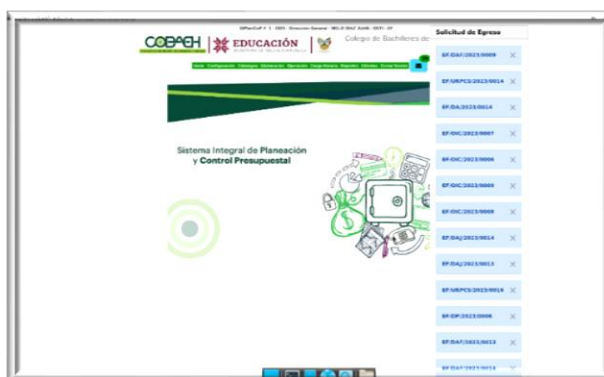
SIPlanCoP V. 1 · 2023 · Dirección General · MELO DIAZ JUAN · DEP: 37

COBAEH

EDUCACIÓN

Colegio de Bachilleres de

Inicio Configuración Catálogos Elaboración Operación Carga Masiva Reportes Difusión Cerrar Sesión

Sistema Integral de Planeación y Control Presupuestal

Solicitud de Egreso

EF/DAF/2023/0009 ×

EF/UNPCS/2023/0014 ×

EF/DA/2023/0014 ×

EF/DIC/2023/0007 ×

EF/DIC/2023/0006 ×

EF/DIC/2023/0009 ×

EF/DIC/2023/0008 ×

EF/DAJ/2023/0014 ×

EF/DAJ/2023/0013 ×

EF/UNPCS/2023/0014 ×

EF/DP/2023/0006 ×

EF/DAF/2023/0013 ×

EF/DAF/2023/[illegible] ×